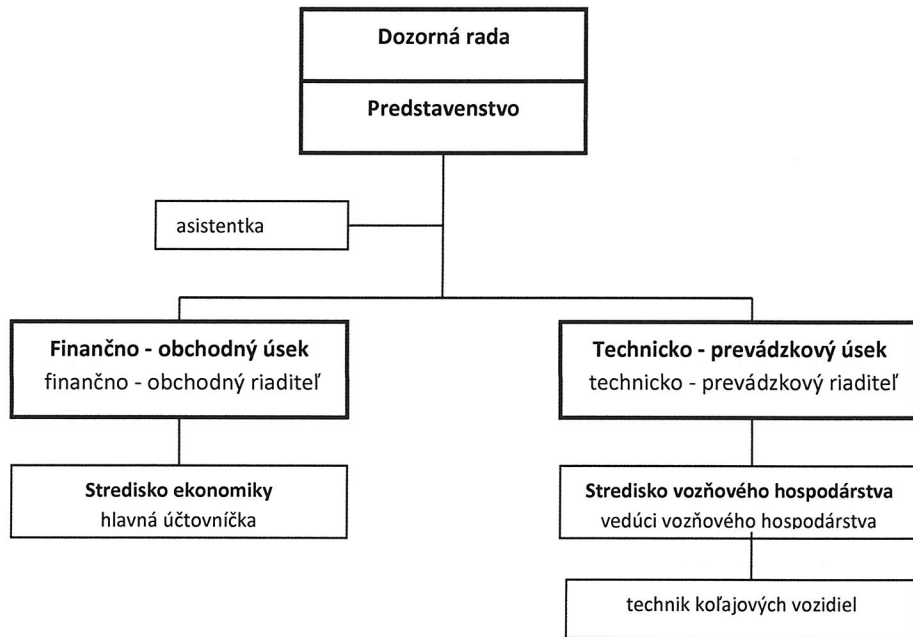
Dozorná rada

Predstavenstvo

asistentka

Finančno - obchodný úsek
finančno - obchodný riaditeľ

Stredisko ekonomiky
hlavná účtovníčka

Technicko - prevádzkový úsek
technicko - prevádzkový riaditeľ

Stredisko vozňového hospodárstva
vedúci vozňového hospodárstva

technik koľajových vozidiel